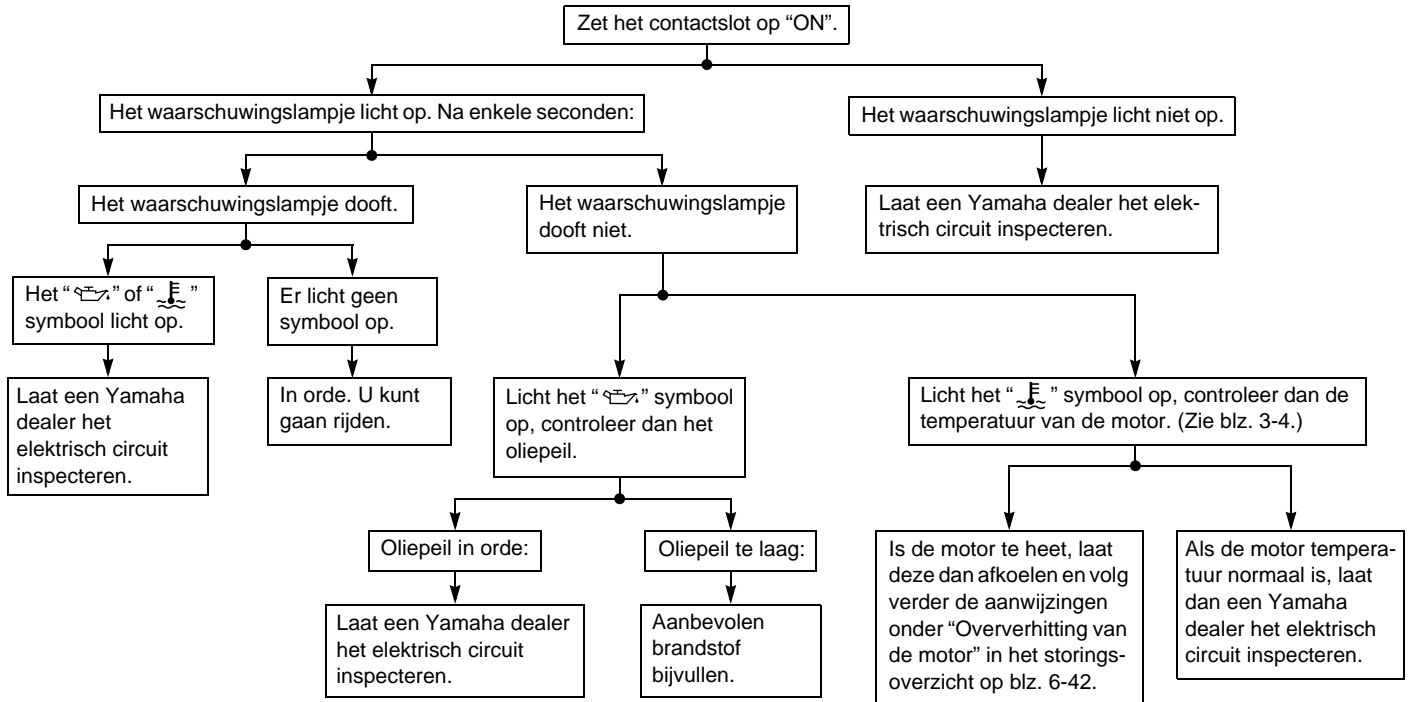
Zet het contactslot op "ON".

Het waarschuwingslampje licht op. Na enkele seconden:

Het waarschuwingslampje licht niet op.

Laat een Yamaha dealer het elektrisch circuit inspecteren.

Het waarschuwingslampje dooft.

Het waarschuwingslampje dooft niet.

Het " " of " " symbool licht op.

Laat een Yamaha dealer het elektrisch circuit inspecteren.

Er licht geen symbool op.

In orde. U kunt gaan rijden.

Licht het " " symbool op, controleer dan het oliepeil.

Oliepeil in orde:

Laat een Yamaha dealer het elektrisch circuit inspecteren.

Oliepeil te laag:

Aanbevolen brandstof bijvullen.

Licht het " " symbool op, controleer dan de temperatuur van de motor. (Zie blz. 3-4.)

Is de motor te heet, laat deze dan afkoelen en volg verder de aanwijzingen onder "Oververhitting van de motor" in het storingsoverzicht op blz. 6-42.

Als de motor temperatuur normaal is, laat dan een Yamaha dealer het elektrisch circuit inspecteren.